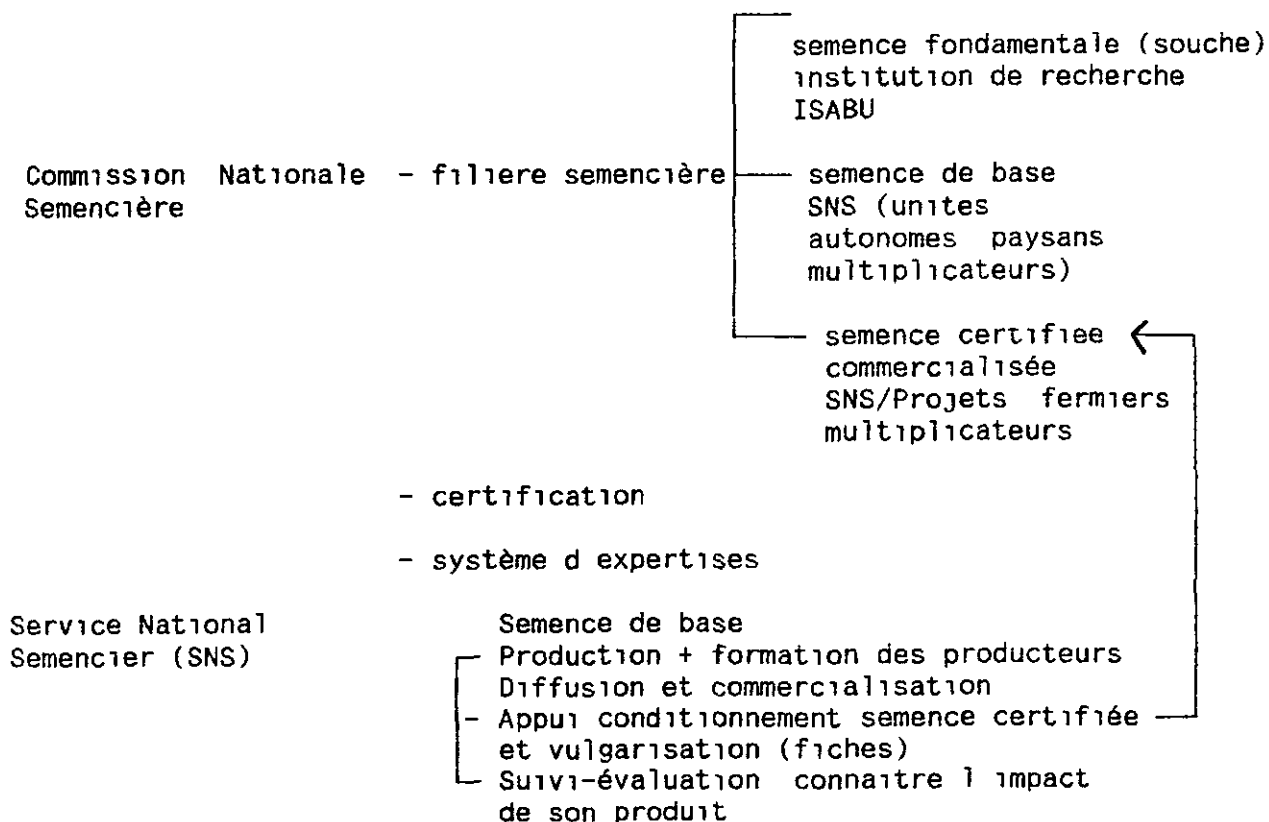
semence fondamentale (souche)
institution de recherche
ISABU

Commission Nationale Semencière - filiere semencière

semence de base
SNS (unites autonomes paysans multiplicateurs)

semence certifiee commercialisée
SNS/Projets fermiers multiplicateurs

- certification

- système d expertises

Service National Semencier (SNS)

Semence de base
- Production + formation des producteurs
Diffusion et commercialisation
- Appui conditionnement semence certifiée et vulgarisation (fiches)
- Suivi-évaluation connaitre l impact de son produit